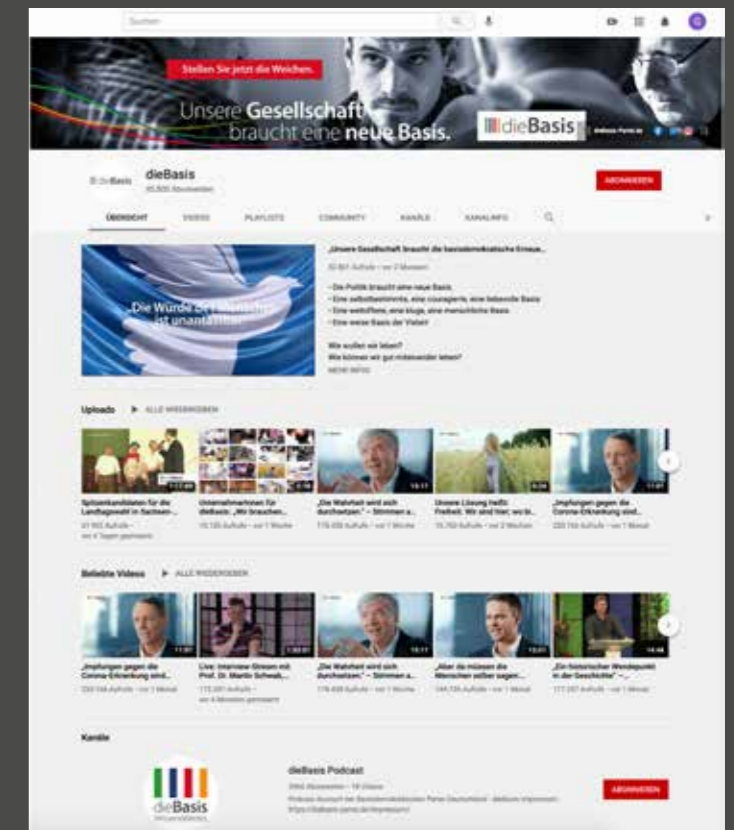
Suchen

Stellen Sie jetzt die Weichen.

Unsere Gesellschaft braucht eine neue Basis.

dieBasis

dieBasis

dieBasis
65.800 Abonnenten

ABONNIEREN

ÜBERSICHT VIDEOS PLAYLISTS COMMUNITY KANÄLE KANALINFO

Die Würde des Menschen ist unantastbar.

„Unsere Gesellschaft braucht die basisdemokratische Erneue...

32.801 Aufrufe • vor 2 Monaten

- Die Politik braucht eine neue Basis.
- Eine selbstbestimmte, eine couragierte, eine liebevolle Basis
- Eine weltoffene, eine kluge, eine menschliche Basis
- Eine weise Basis der Vielen!

Wie wollen wir leben?
Wie können wir gut miteinander leben?
MEHR INFOS

Uploads ▶ ALLE WIEDERGEBEN

Spitzenkandidaten für die Landtagswahl in Sachsen-...
61.902 Aufrufe
vor 4 Tagen gestreamt

Unternehmerinnen für dieBasis: „Wir brauchen...
16.135 Aufrufe • vor 1 Woche

„Die Wahrheit wird sich durchsetzen." – Stimmen a...
178.608 Aufrufe • vor 1 Woche

Unsere Lösung heißt: Freiheit. Wir sind hier, wo b...
15.760 Aufrufe • vor 2 Wochen

„Impfungen gegen die Corona-Erkrankung sind...
220.744 Aufrufe • vor 1 Monat

Beliebte Videos ▶ ALLE WIEDERGEBEN

„Impfungen gegen die Corona-Erkrankung sind...
220.744 Aufrufe • vor 1 Monat

Live: Interview-Stream mit Prof. Dr. Martin Schwab,...
172.081 Aufrufe
vor 4 Monaten gestreamt

„Die Wahrheit wird sich durchsetzen." – Stimmen a...
178.608 Aufrufe • vor 1 Woche

„Aber da müssen die Menschen selber sagen...
144.725 Aufrufe • vor 1 Monat

„Ein historischer Wendepunkt in der Geschichte" –...
177.297 Aufrufe • vor 1 Monat

Kanäle

dieBasis

dieBasis Podcast
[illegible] Abonnenten • 19 Videos
Podcast-Account der basisdemokratischen Partei Deutschland - dieBasis Impressum: https://diebasis-partei.de/impressum/

ABONNIEREN